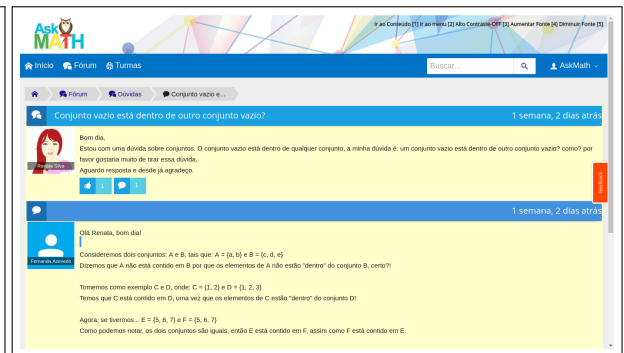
Ask MATH

Ir ao Conteúdo [1] Ir ao menu [2] Alto Contraste OFF [3] Aumentar Fonte [4] Diminuir Fonte [5]

Início Fórum Turmas

Buscar...

AskMath

Fórum Dúvidas Conjunto vazio e...

Conjunto vazio está dentro de outro conjunto vazio?

1 semana, 2 dias atrás

Renata Silva

Bom dia,
Estou com uma dúvida sobre conjuntos. O conjunto vazio está dentro de qualquer conjunto, a minha dúvida é: um conjunto vazio está dentro de outro conjunto vazio? como? por favor gostaria muito de tirar essa dúvida.
Aguardo resposta e desde já agradeço.

1 1

Feedback

1 semana, 2 dias atrás

Fernanda Azevedo

Olá Renata, bom dia!

Consideremos dois conjuntos: A e B, tais que: A = {a, b} e B = {c, d, e}
Dizemos que A não está contido em B por que os elementos de A não estão "dentro" do conjunto B, certo?!

Tomemos como exemplo C e D, onde: C = {1, 2} e D = {1, 2, 3}
Temos que C está contido em D, uma vez que os elementos de C estão "dentro" do conjunto D!

Agora, se tivermos... E = {5, 6, 7} e F = {5, 6, 7}
Como podemos notar, os dois conjuntos são iguais; então E está contido em F, assim como F está contido em E.